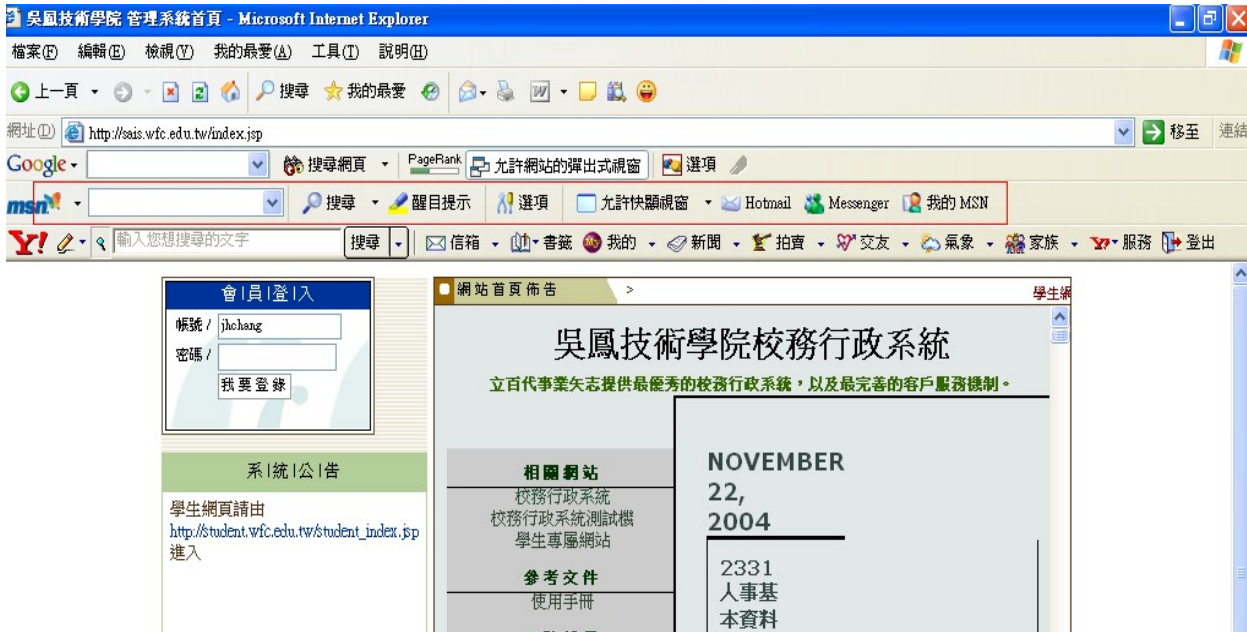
吳鳳技術學院 管理系統首頁 - Microsoft Internet Explorer

檔案(F) 編輯(E) 檢視(V) 我的最愛(A) 工具(T) 說明(H)

上一頁 搜尋 我的最愛

網址(D) http://sais.wfc.edu.tw/index.jsp 移至 連結

Google 搜尋網頁 PageRank 允許網站的彈出式視窗 選項

msn 搜尋 醒目提示 選項 允許快顯視窗 Hotmail Messenger 我的 MSN

Y! 輸入您想搜尋的文字 搜尋 信箱 書籤 我的 新聞 拍賣 交友 氣象 家族 服務 登出

會|員|登|入
帳號 / jhchang
密碼 /
我要登錄

系|統|公|告
學生網頁請由
http://student.wfc.edu.tw/student_index.jsp
進入

網站首頁佈告 >
學生網

吳鳳技術學院校務行政系統
立百代事業矢志提供最優秀的校務行政系統，以及最完善的客戶服務機制。

相關網站
校務行政系統
校務行政系統測試機
學生專屬網站

參考文件
使用手冊

NOVEMBER
22,
2004

2331
人事基
本資料